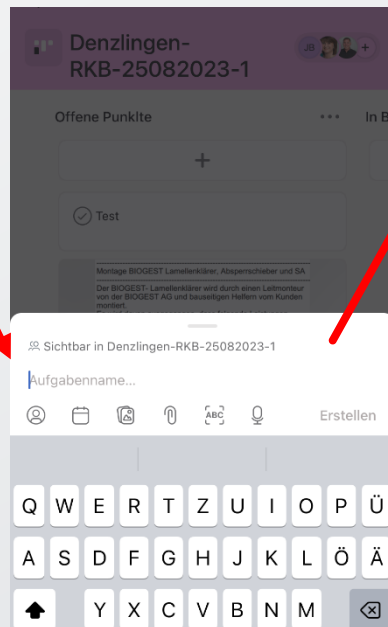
Denzlingen-RKB-25082023-1

JB

Offene Punkte

In B

+

Test

Montage BIOGEST Lamellenklärer, Absperrschieber und SA

Der BIOGEST- Lamellenklärer wird durch einen Leitmonteur von der BIOGEST AG und bauseitigen Helfern vom Kunden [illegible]

Sichtbar in Denzlingen-RKB-25082023-1

Aufgabenname...

ABC

Erstellen

Q W E R T Z U I O P Ü
A S D F G H J K L Ö Ä
Y X C V B N M